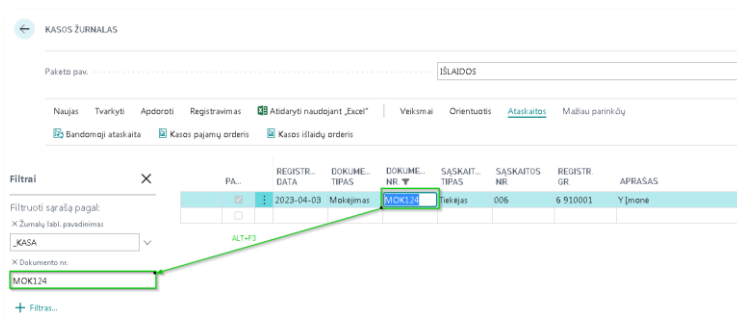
KASOS ŽURNALAS

Paketo pav. IŠLAIDOS

Naujas Tvarkyti Apdoroti Registravimas Atidaryti naudojant „Excel" Veiksmai Orientuotis Ataskaitos Mažiau parinkčių

Bandomoji ataskaita Kasos pajamų orderis Kasos išlaidų orderis

Filtrai

Filtruoti sąrašą pagal:

× Žurnalų šabl. pavadinimas

_KASA

× Dokumento nr.

MOK124

+ Filtras...

| PA... | REGISTR... DATA | DOKUME... TIPAS | DOKUME... NR. | SĄSKAIT... TIPAS | SĄSKAITOS NR. | REGISTR. GR. | APRAŠAS |
|---|---|---|---|---|---|---|---|
| ☑ | 2023-04-03 | Mokėjimas | MOK124 | Tiekėjas | 006 | 6 910001 | Y Įmonė |
| ☐ | | | | | | | |

ALT+F3